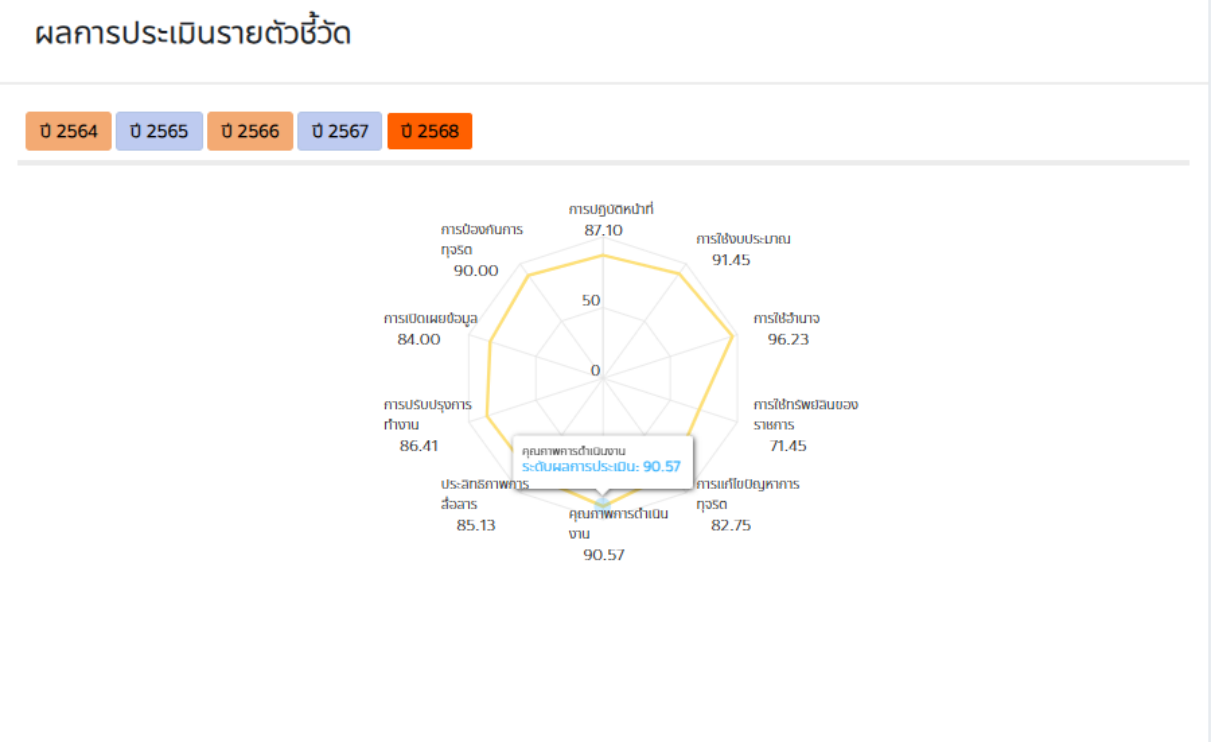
ผลการประเมินรายตัวชี้วัด

ปี 2564 ปี 2565 ปี 2566 ปี 2567 ปี 2568

การปฏิบัติหน้าที่
87.10

การใช้งบประมาณ
91.45

การใช้อำนาจ
96.23

การใช้ทรัพย์สินของราชการ
71.45

การแก้ไขปัญหาการทุจริต
82.75

คุณภาพการดำเนินงาน
90.57

ประสิทธิภาพการสื่อสาร
85.13

การปรับปรุงการทำงาน
86.41

การเปิดเผยข้อมูล
84.00

การป้องกันการทุจริต
90.00

50
0

คุณภาพการดำเนินงาน
ระดับผลการประเมิน: 90.57